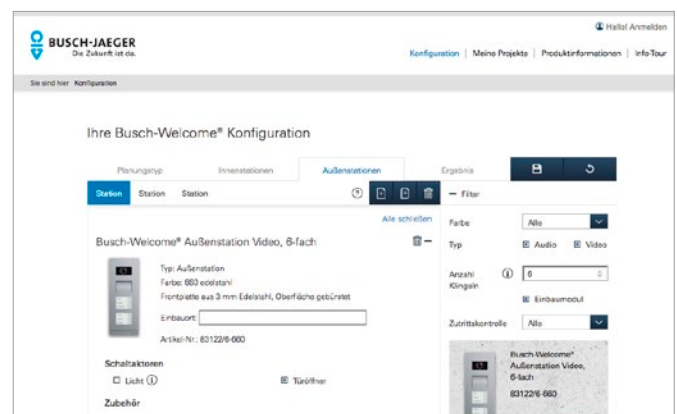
Hallo! Anmelden

BUSCH-JAEGER
Die Zukunft ist da.

Konfiguration | Meine Projekte | Produktinformationen | Info-Tour

Sie sind hier: Konfiguration

Ihre Busch-Welcome® Konfiguration

Planungstyp | Innenstationen | Außenstationen | Ergebnis

Station | Station | Station

Alle schließen

Busch-Welcome® Außenstation Video, 6-fach

Typ: Außenstation
Farbe: 660 edelstahl
Frontplatte aus 3 mm Edelstahl, Oberfläche gebürstet

Einbauort:

Artikel-Nr.: 83122/6-660

Schaltaktoren
Licht
Türöffner

Zubehör

– Filter

Farbe | Alle
Typ | Audio | Video
Anzahl Klingeln | 6
Einbaumodul
Zutrittskontrolle | Alle

Busch-Welcome® Außenstation Video, 6-fach
83122/6-660